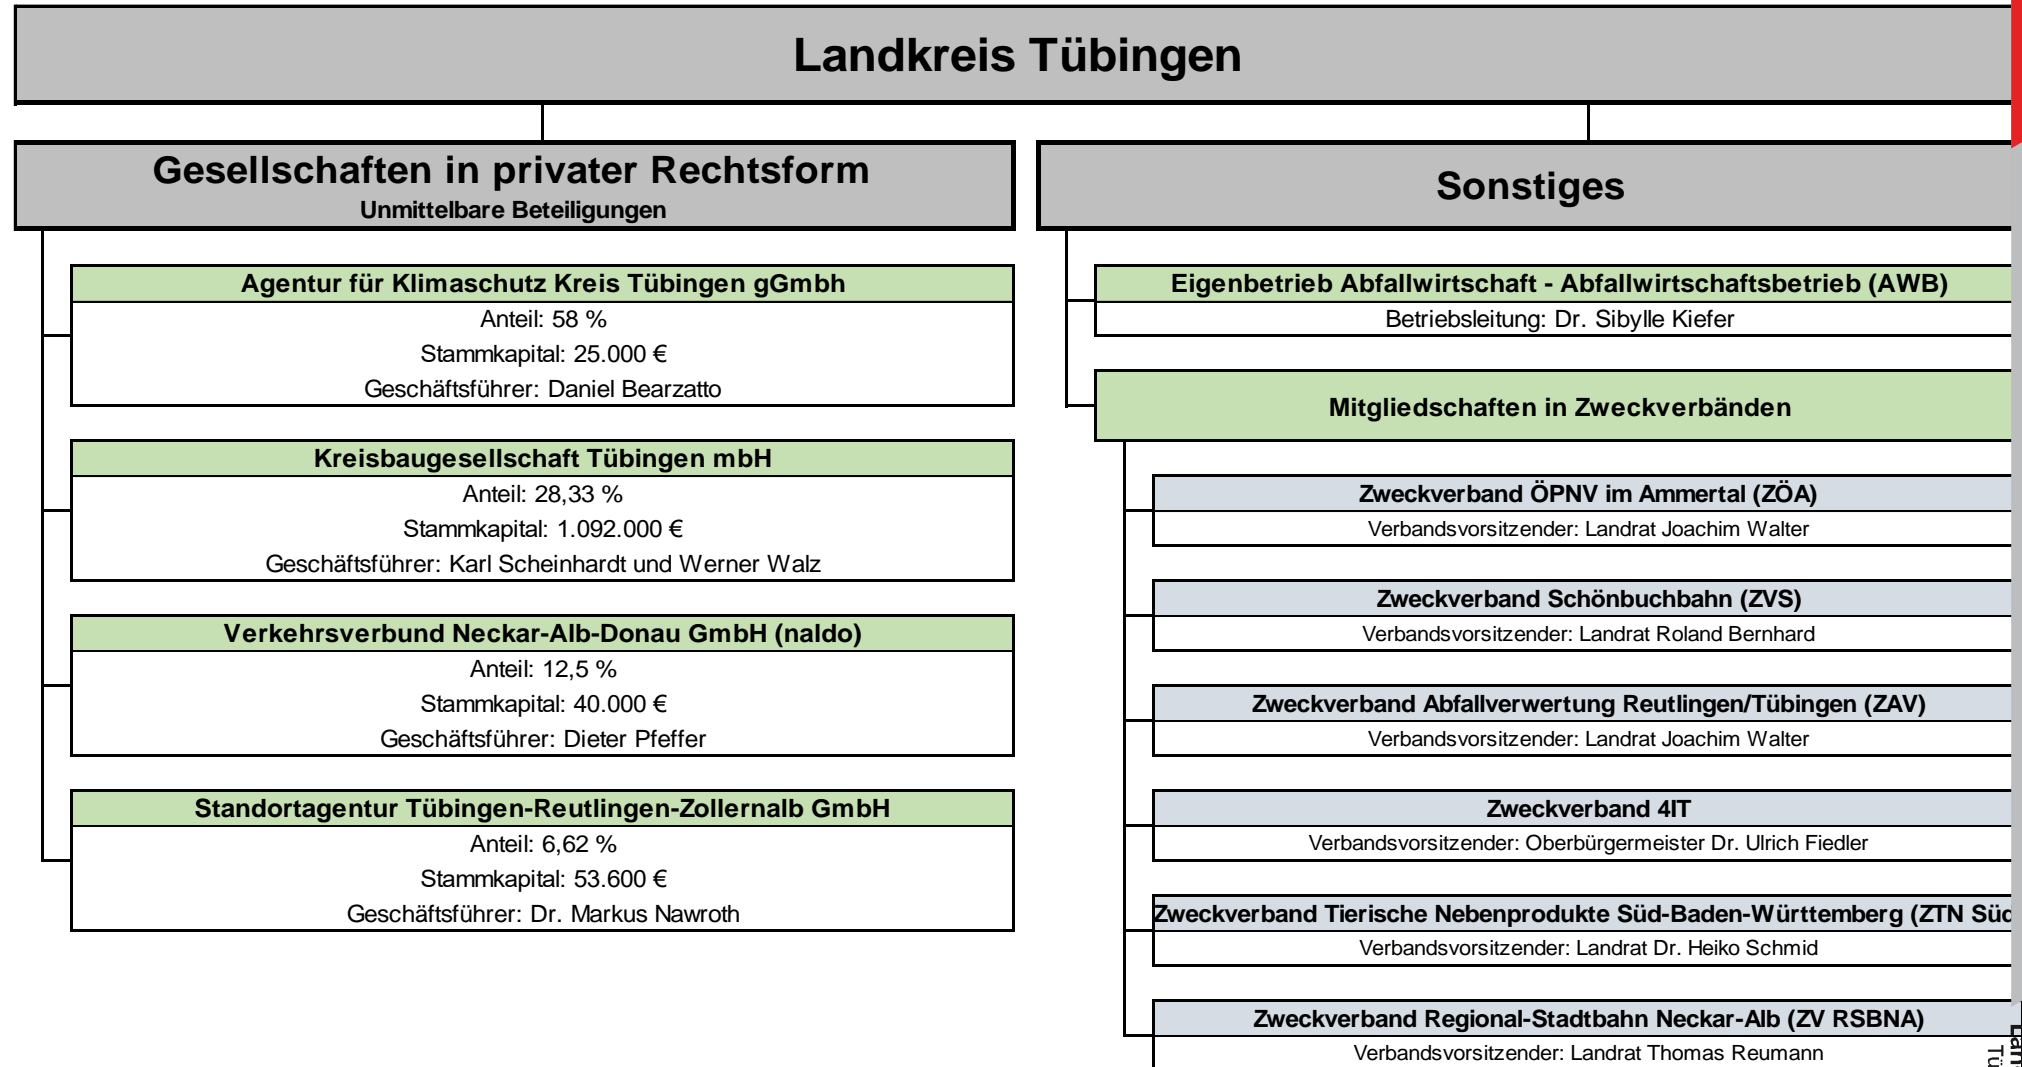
Landkreis Tübingen

Gesellschaften in privater Rechtsform
Unmittelbare Beteiligungen

Agentur für Klimaschutz Kreis Tübingen gGmbh
Anteil: 58 %
Stammkapital: 25.000 €
Geschäftsführer: Daniel Bearzatto

Kreisbaugesellschaft Tübingen mbH
Anteil: 28,33 %
Stammkapital: 1.092.000 €
Geschäftsführer: Karl Scheinhardt und Werner Walz

Verkehrsverbund Neckar-Alb-Donau GmbH (naldo)
Anteil: 12,5 %
Stammkapital: 40.000 €
Geschäftsführer: Dieter Pfeffer

Standortagentur Tübingen-Reutlingen-Zollernalb GmbH
Anteil: 6,62 %
Stammkapital: 53.600 €
Geschäftsführer: Dr. Markus Nawroth

Sonstiges

Eigenbetrieb Abfallwirtschaft - Abfallwirtschaftsbetrieb (AWB)
Betriebsleitung: Dr. Sibylle Kiefer

Mitgliedschaften in Zweckverbänden

Zweckverband ÖPNV im Ammertal (ZÖA)
Verbandsvorsitzender: Landrat Joachim Walter

Zweckverband Schönbuchbahn (ZVS)
Verbandsvorsitzender: Landrat Roland Bernhard

Zweckverband Abfallverwertung Reutlingen/Tübingen (ZAV)
Verbandsvorsitzender: Landrat Joachim Walter

Zweckverband 4IT
Verbandsvorsitzender: Oberbürgermeister Dr. Ulrich Fiedler

Zweckverband Tierische Nebenprodukte Süd-Baden-Württemberg (ZTN Süd
Verbandsvorsitzender: Landrat Dr. Heiko Schmid

Zweckverband Regional-Stadtbahn Neckar-Alb (ZV RSBNA)
Verbandsvorsitzender: Landrat Thomas Reumann

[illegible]